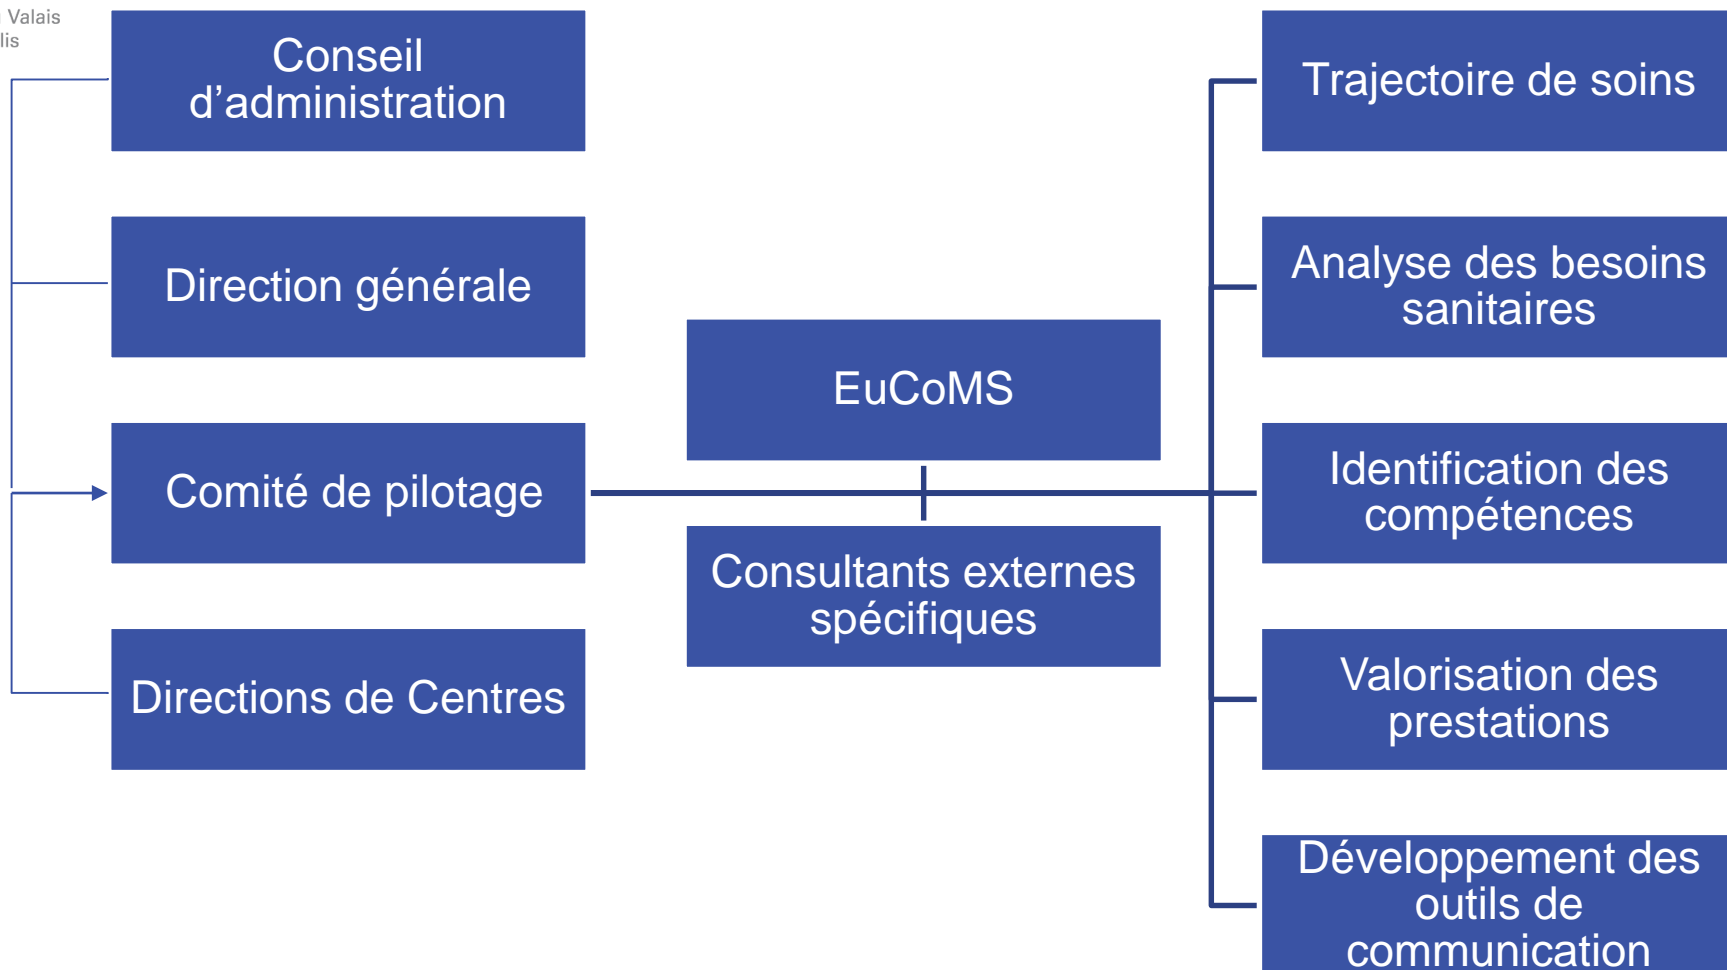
Valais
lis

Conseil d’administration

Direction générale

Comité de pilotage

Directions de Centres

EuCoMS

Consultants externes spécifiques

Trajectoire de soins

Analyse des besoins sanitaires

Identification des compétences

Valorisation des prestations

Développement des outils de communication